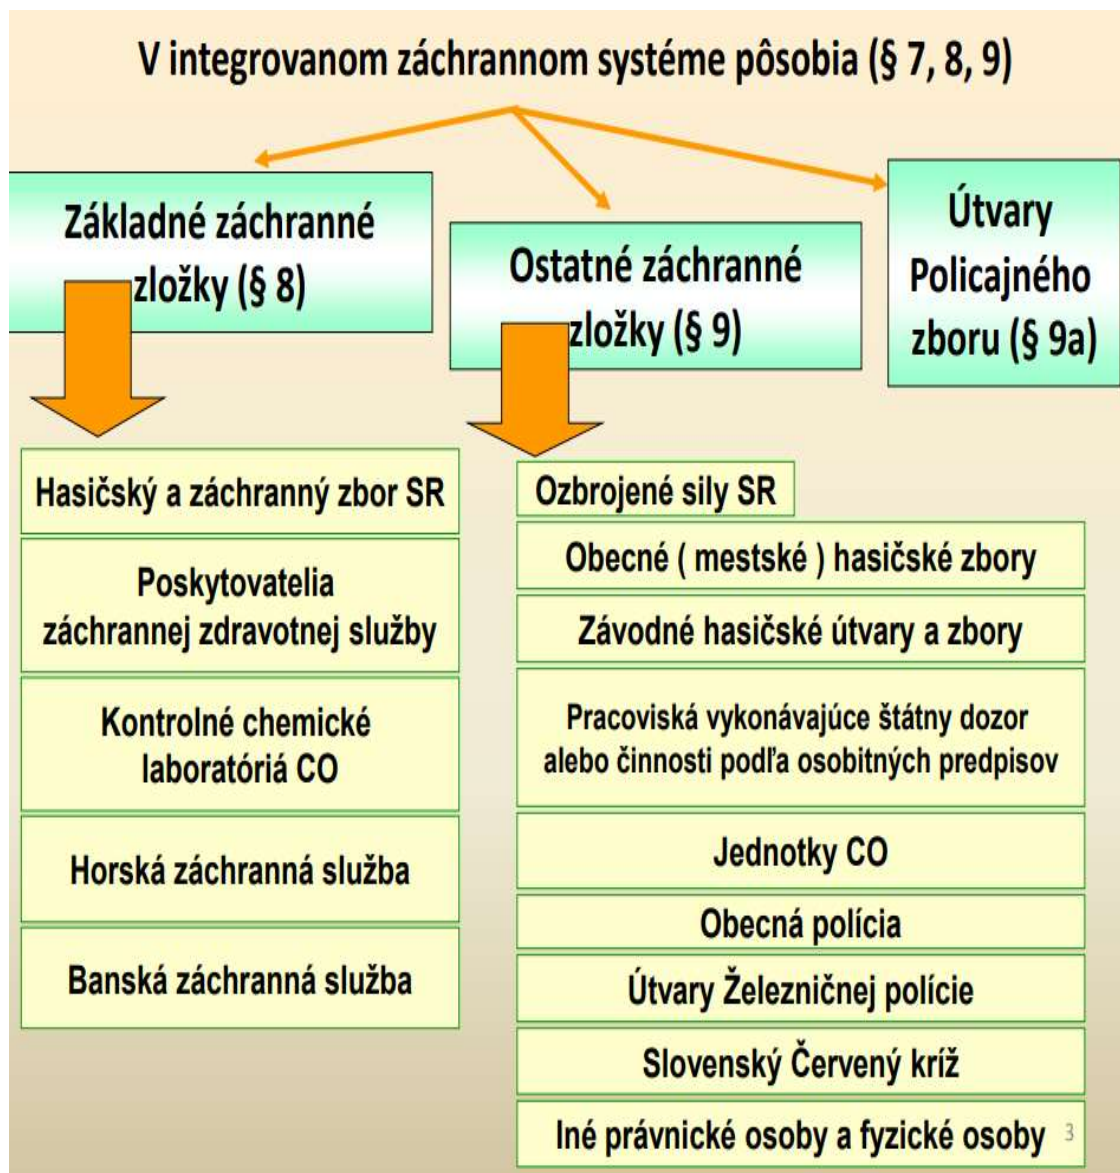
V integrovanom záchrannom systéme pôsobia (§ 7, 8, 9)

Základné záchranné zložky (§ 8)

Ostatné záchranné zložky (§ 9)

Útvary Policajného zboru (§ 9a)

Hasičský a záchranný zbor SR

Poskytovatelia záchrannej zdravotnej služby

Kontrolné chemické laboratóriá CO

Horská záchranná služba

Banská záchranná služba

Ozbrojené sily SR

Obecné ( mestské ) hasičské zbory

Závodné hasičské útvary a zbory

Pracoviská vykonávajúce štátny dozor alebo činnosti podľa osobitných predpisov

Jednotky CO

Obecná polícia

Útvary Železničnej polície

Slovenský Červený kríž

Iné právnické osoby a fyzické osoby

3